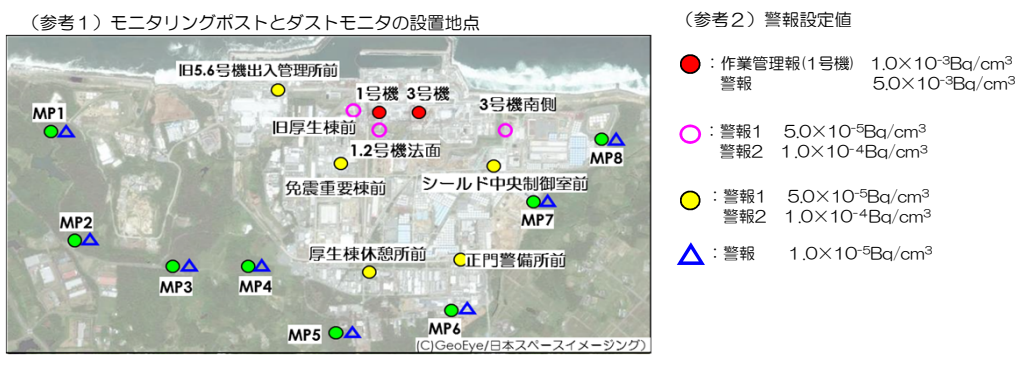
（参考１）モニタリングポストとダストモニタの設置地点

旧5.6号機出入管理所前
1号機
3号機
3号機南側
旧厚生棟前
1.2号機法面
免震重要棟前
シールド中央制御室前
厚生棟休憩所前
正門警備所前
MP1
MP2
MP3
MP4
MP5
MP6
MP7
MP8
(C)GeoEye/日本スペースイメージング

（参考２）警報設定値

：作業管理報(1号機)　$1.0\times10^{-3}$Bq/cm$^3$
警報　$5.0\times10^{-3}$Bq/cm$^3$

：警報1　$5.0\times10^{-5}$Bq/cm$^3$
警報2　$1.0\times10^{-4}$Bq/cm$^3$

：警報1　$5.0\times10^{-5}$Bq/cm$^3$
警報2　$1.0\times10^{-4}$Bq/cm$^3$

：警報　$1.0\times10^{-5}$Bq/cm$^3$